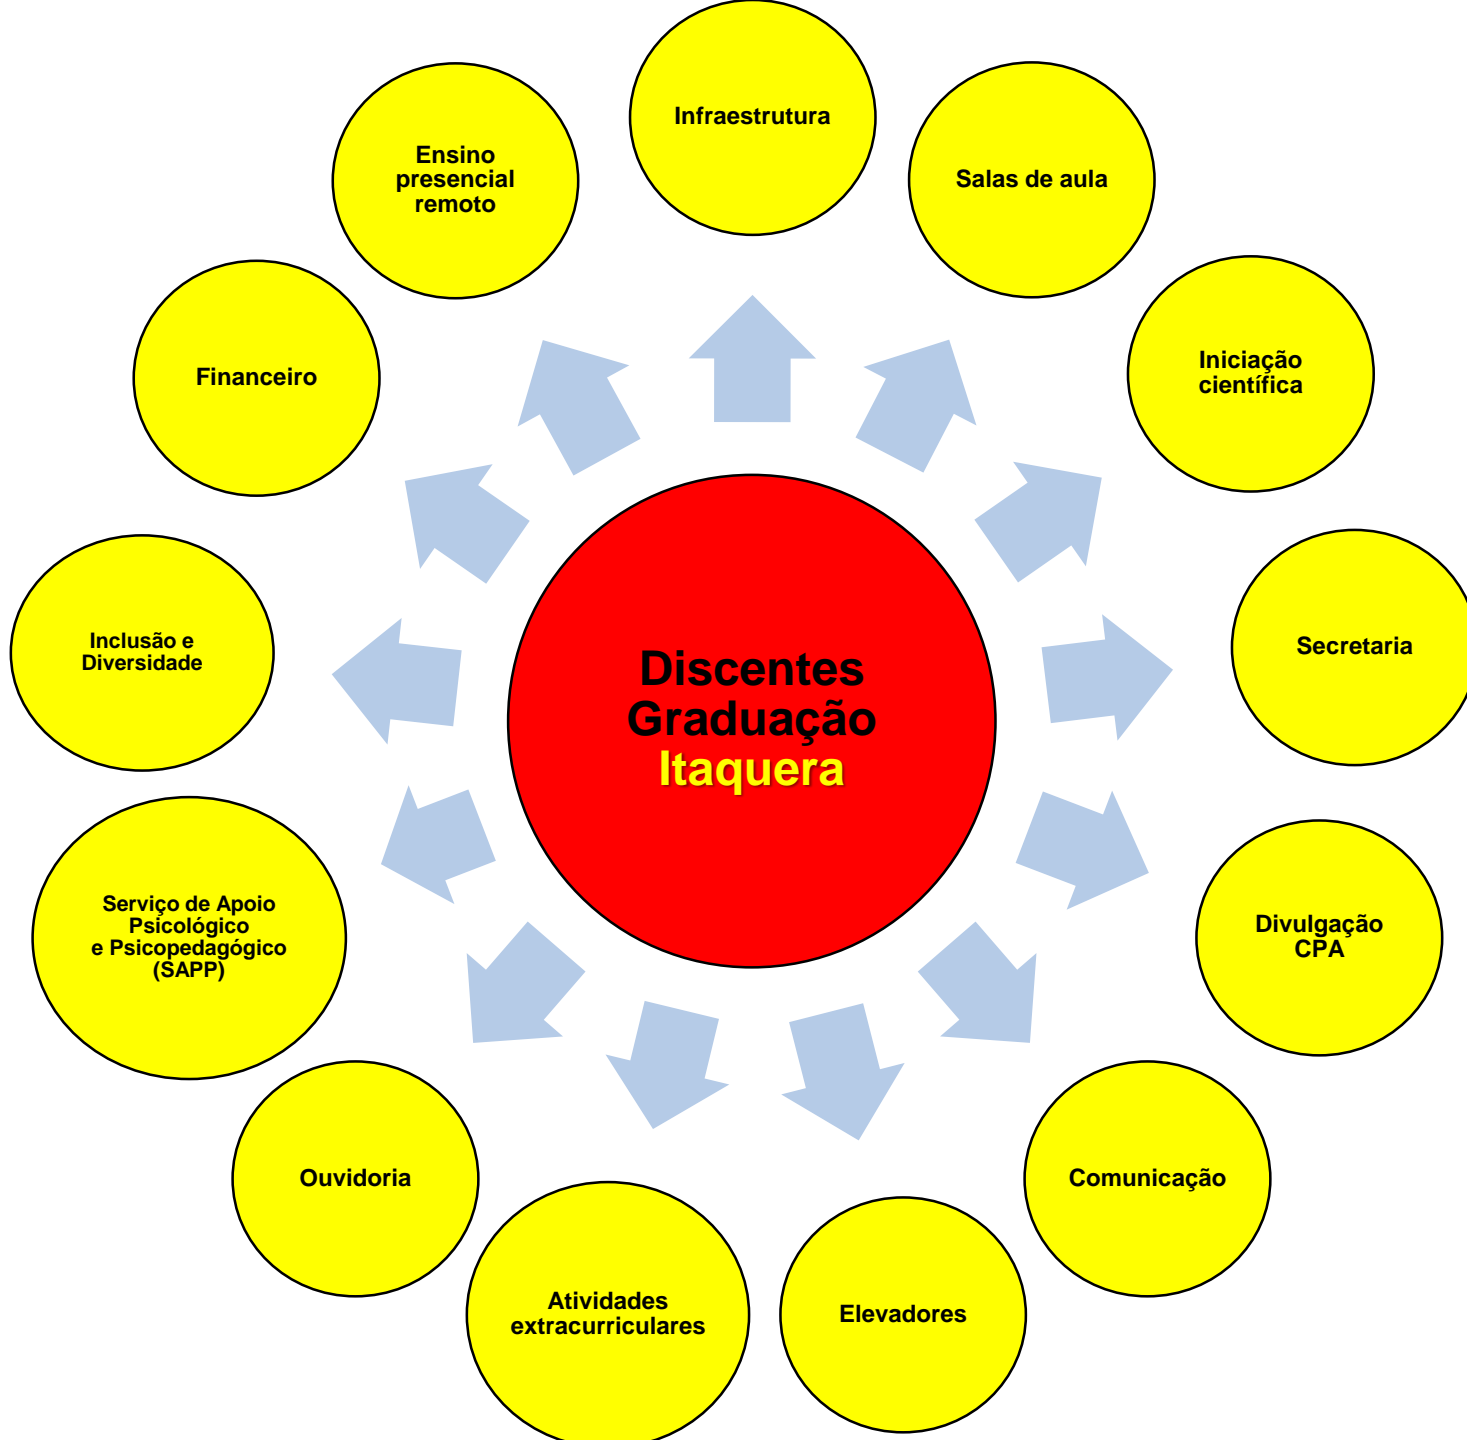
Discentes
Graduação
Itaquera

Infraestrutura

Salas de aula

Iniciação científica

Secretaria

Divulgação CPA

Comunicação

Elevadores

Atividades extracurriculares

Ouvidoria

Serviço de Apoio Psicológico e Psicopedagógico (SAPP)

Inclusão e Diversidade

Financeiro

Ensino presencial remoto